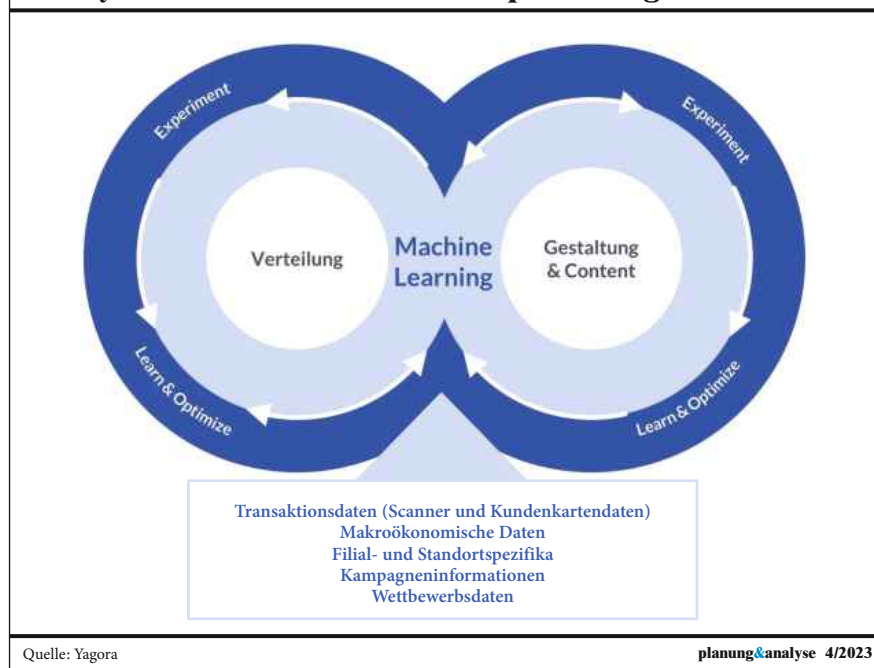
Experiment

Experiment

Verteilung

Machine Learning

Gestaltung & Content

Learn & Optimize

Learn & Optimize

Transaktionsdaten (Scanner und Kundenkartendaten)
Makroökonomische Daten
Filial- und Standortspezifika
Kampagneninformationen
Wettbewerbsdaten

Quelle: Yagora

planung&analyse 4/2023